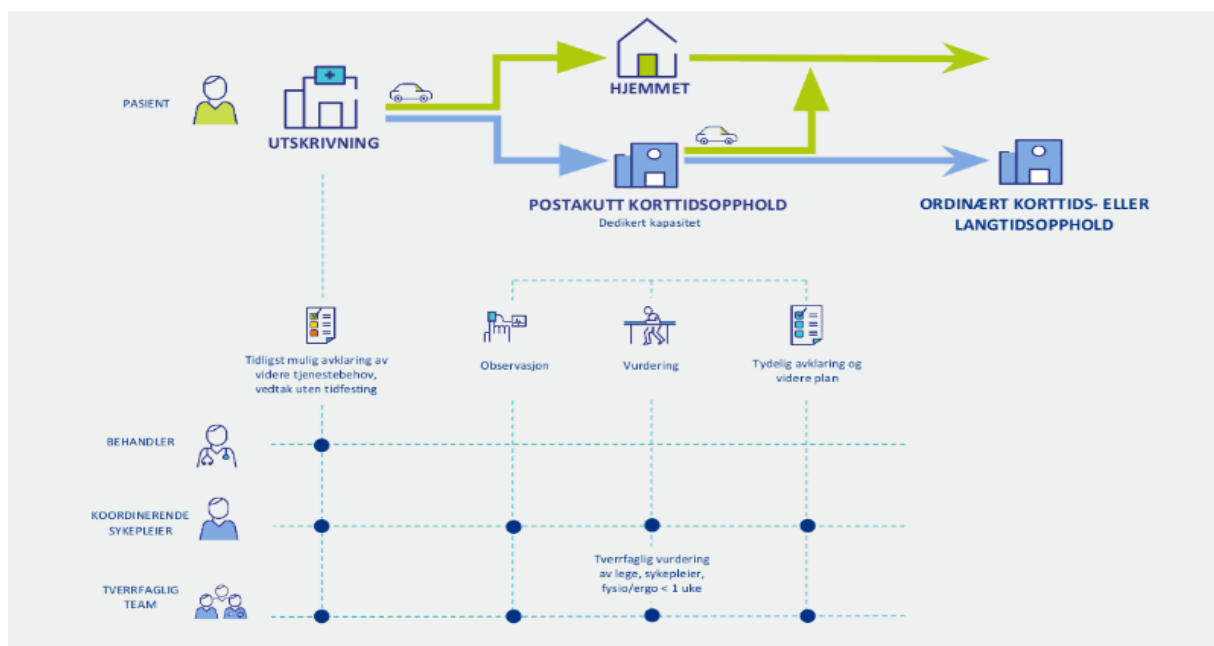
PASIENT

UTSKRIVNING

HJEMMET

POSTAKUTT KORTTIDSOPPHOLD
Dedikert kapasitet

ORDINÆRT KORTTIDS- ELLER LANGTIDSOPPHOLD

Tidligst mulig avklaring av videre tjenestebehov, vedtak uten tidfesting

Observasjon

Vurdering

Tydelig avklaring og videre plan

BEHANDLER

KOORDINERENDE SYKEPLEIER

TVERRFAGLIG TEAM

Tverrfaglig vurdering av lege, sykepleier, fysio/ergo < 1 uke